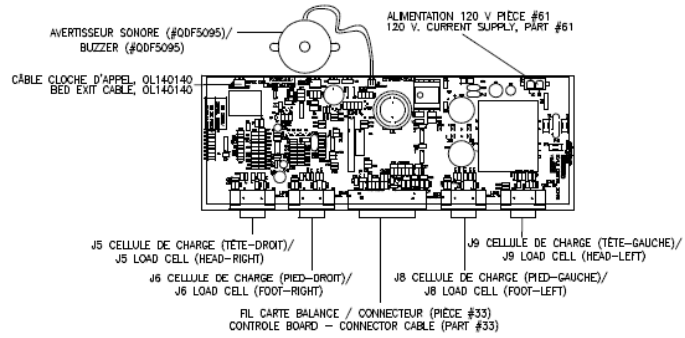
AVERTISSEUR SONORE (#QDF5095)/
BUZZER (#QDF5095)

ALIMENTATION 120 V PIÈCE #61
120 V. CURRENT SUPPLY, PART #61

CÂBLE CLOCHE D'APPEL, OL140140
BED EXIT CABLE, OL140140

J5 CELLULE DE CHARGE (TÊTE-DROIT)/
J5 LOAD CELL (HEAD-RIGHT)

J6 CELLULE DE CHARGE (PIED-DROIT)/
J6 LOAD CELL (FOOT-RIGHT)

J9 CELLULE DE CHARGE (TÊTE-GAUCHE)/
J9 LOAD CELL (HEAD-LEFT)

J8 CELLULE DE CHARGE (PIED-GAUCHE)/
J8 LOAD CELL (FOOT-LEFT)

FIL CARTE BALANCE / CONNECTEUR (PIÈCE #33)
CONTROLE BOARD – CONNECTOR CABLE (PART #33)